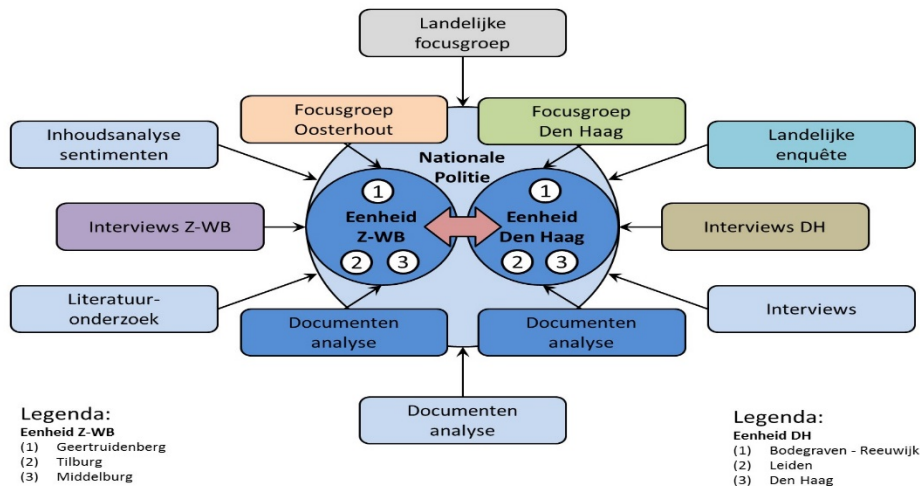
Landelijke focusgroep

Focusgroep Oosterhout

Focusgroep Den Haag

Inhoudsanalyse sentimenten

Landelijke enquête

Nationale Politie

1

Eenheid Z-WB

2

3

1

Eenheid Den Haag

2

3

Interviews Z-WB

Interviews DH

Literatuuronderzoek

Documenten analyse

Documenten analyse

Interviews

Documenten analyse

Legenda:
Eenheid Z-WB
(1) Geertruidenberg
(2) Tilburg
(3) Middelburg

Legenda:
Eenheid DH
(1) Bodegraven - Reeuwijk
(2) Leiden
(3) Den Haag